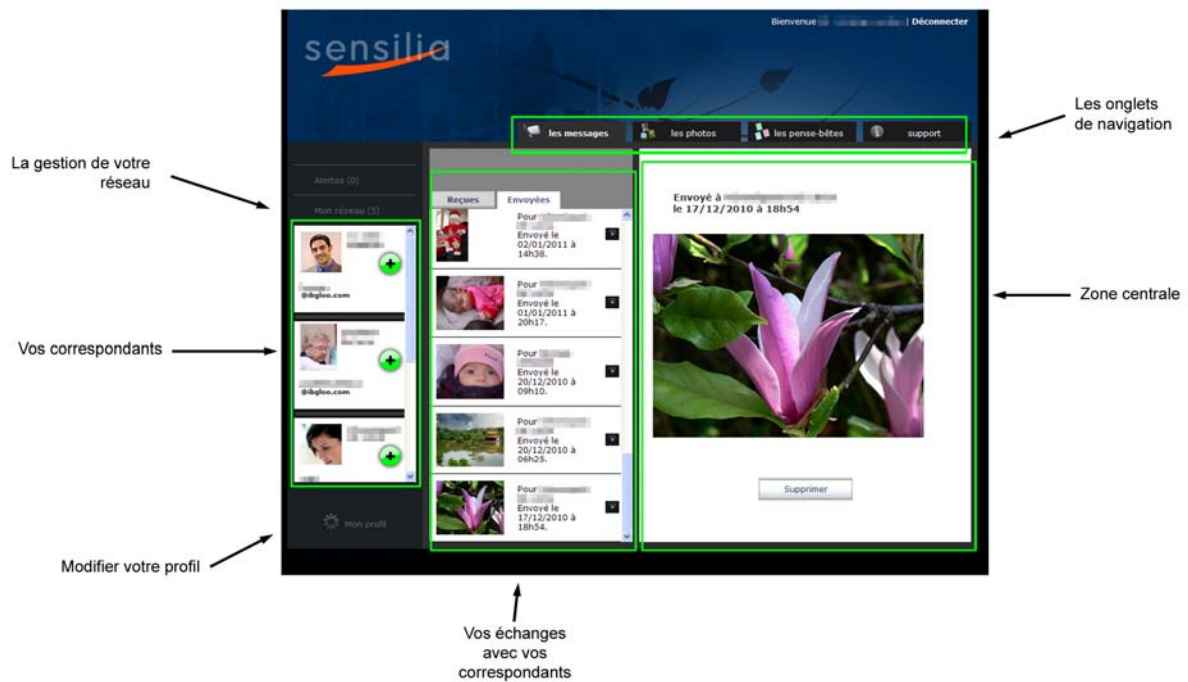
sensilia

Bienvenue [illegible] | Déconnecter

les messages
les photos
les pense-bêtes
support

Les onglets de navigation

La gestion de votre réseau

Alertes (0)

Mon réseau (5)

@ibgloo.com

@ibgloo.com

Vos correspondants

Mon profil

Modifier votre profil

Reçues
Envoyées

Pour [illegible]
Envoyé le 02/01/2011 à 14h38.

Pour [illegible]
Envoyé le 01/01/2011 à 20h17.

Pour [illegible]
Envoyé le 20/12/2010 à 09h10.

Pour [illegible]
Envoyé le 20/12/2010 à 06h25.

Pour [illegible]
Envoyé le 17/12/2010 à 18h54.

Vos échanges avec vos correspondants

Envoyé à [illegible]
le 17/12/2010 à 18h54

Supprimer

Zone centrale